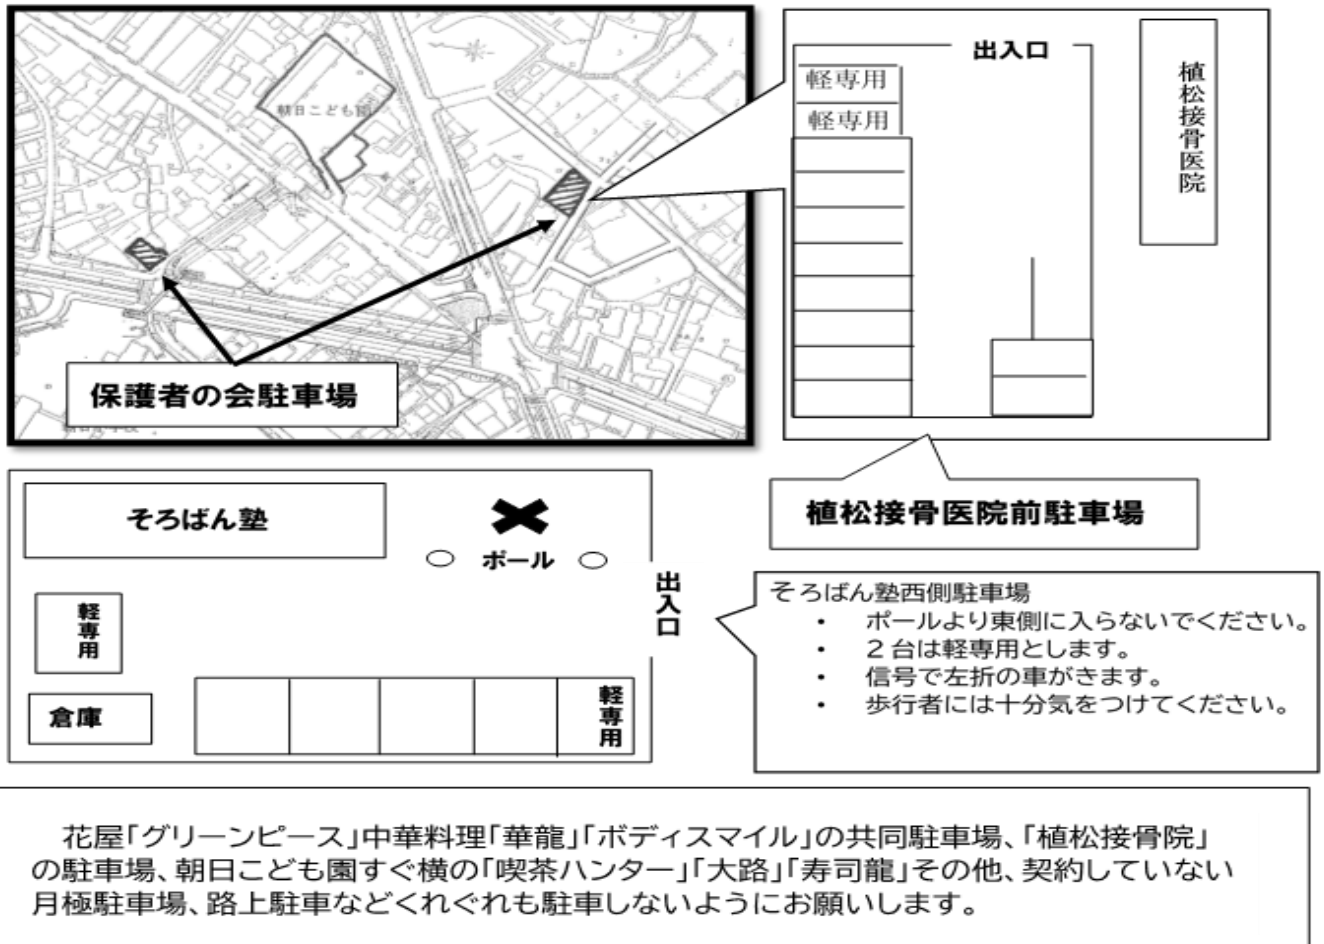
朝日こども園

保護者の会駐車場

出入口

軽専用

軽専用

植松接骨医院

植松接骨医院前駐車場

そろばん塾

ポール

出入口

軽専用

倉庫

軽専用

そろばん塾西側駐車場
- ポールより東側に入らないでください。
- 2台は軽専用とします。
- 信号で左折の車がきます。
- 歩行者には十分気をつけてください。

花屋「グリーンピース」中華料理「華龍」「ボディスマイル」の共同駐車場、「植松接骨院」の駐車場、朝日こども園すぐ横の「喫茶ハンター」「大路」「寿司龍」その他、契約していない月極駐車場、路上駐車などくれぐれも駐車しないようにお願いします。